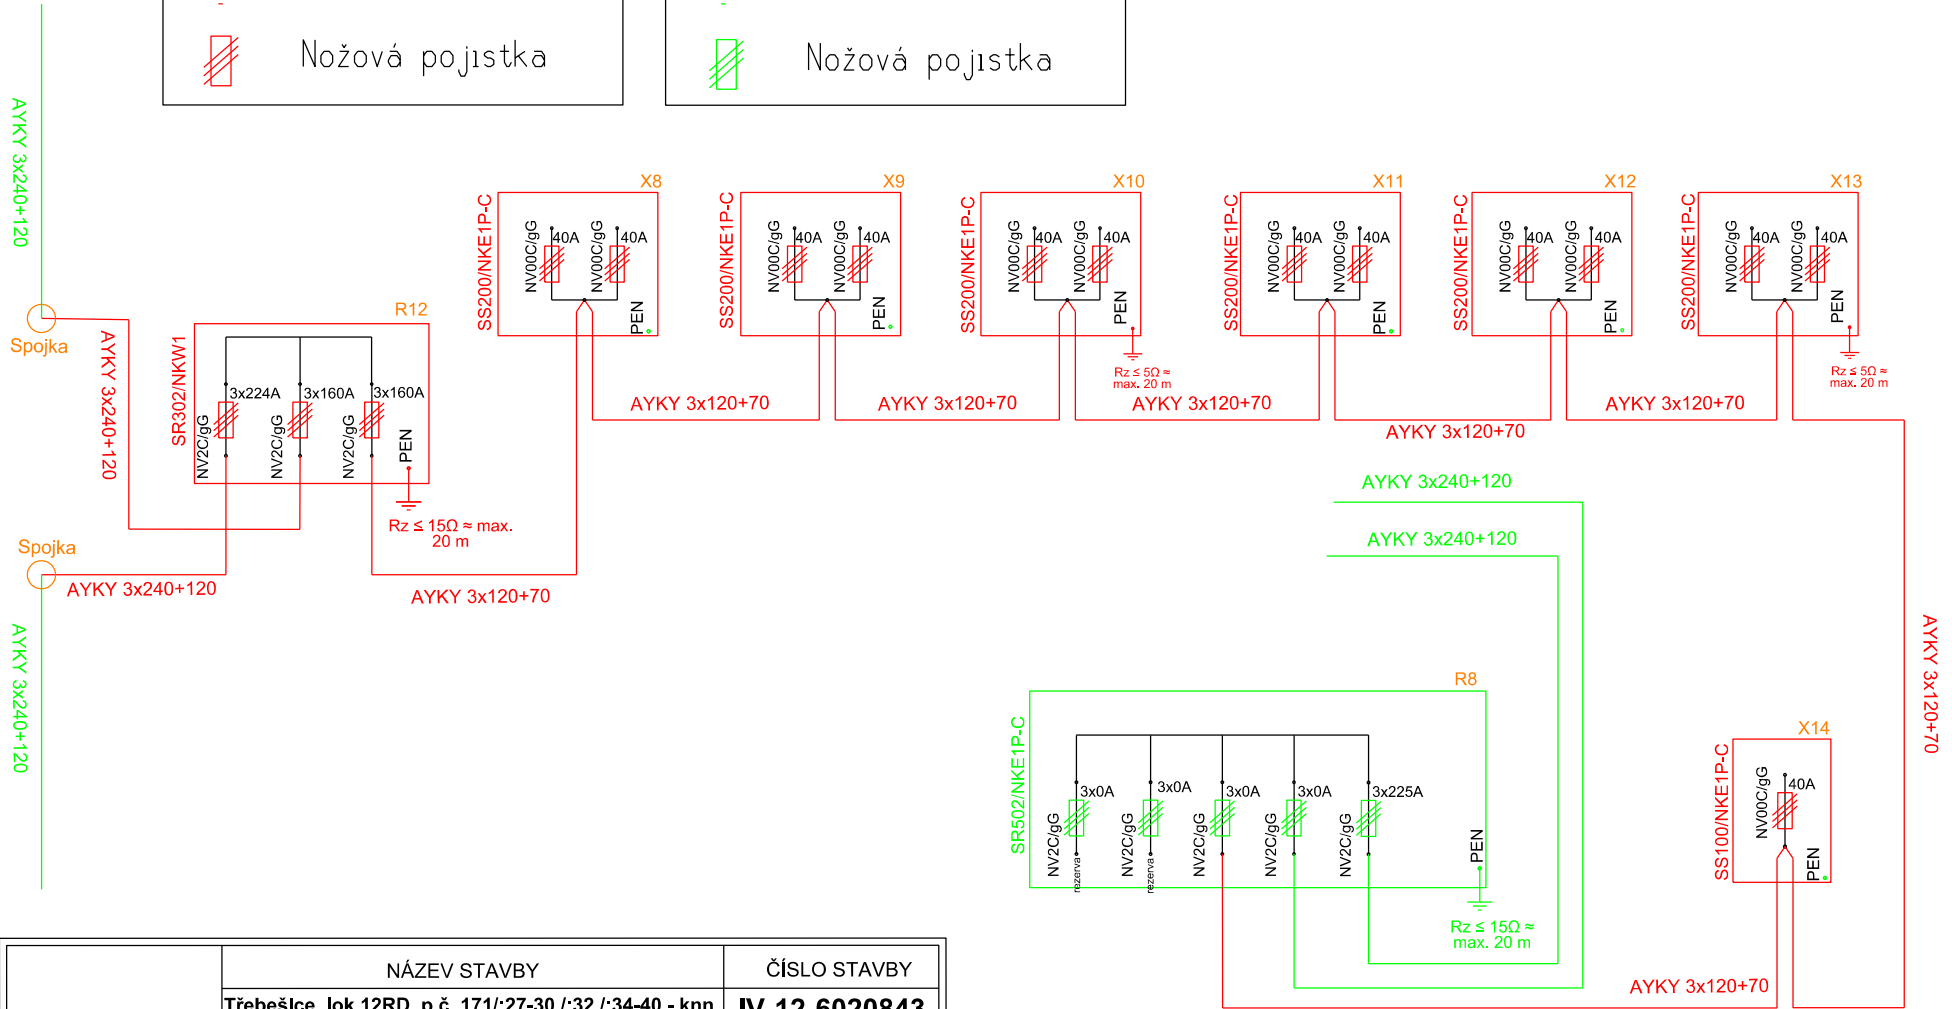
Nožová pojistka

Nožová pojistka

AYKY 3x240+120

Spojka

AYKY 3x240+120

R12

SR302/NKW1

3x224A 3x160A 3x160A

NV2C/gG NV2C/gG NV2C/gG PEN

Rz ≤ 15Ω ≈ max. 20 m

Spojka

AYKY 3x240+120

AYKY 3x120+70

AYKY 3x240+120

X8

SS200/NKE1P-C

NV00C/gG 40A NV00C/gG 40A PEN

X9

SS200/NKE1P-C

NV00C/gG 40A NV00C/gG 40A PEN

X10

SS200/NKE1P-C

NV00C/gG 40A NV00C/gG 40A PEN

Rz ≤ 5Ω ≈ max. 20 m

X11

SS200/NKE1P-C

NV00C/gG 40A NV00C/gG 40A PEN

X12

SS200/NKE1P-C

NV00C/gG 40A NV00C/gG 40A PEN

X13

SS200/NKE1P-C

NV00C/gG 40A NV00C/gG 40A PEN

Rz ≤ 5Ω ≈ max. 20 m

AYKY 3x120+70

AYKY 3x120+70

AYKY 3x120+70

AYKY 3x120+70

AYKY 3x120+70

AYKY 3x240+120

AYKY 3x240+120

R8

SR502/NKE1P-C

3x0A 3x0A 3x0A 3x0A 3x225A

NV2C/gG rezerva NV2C/gG rezerva NV2C/gG NV2C/gG NV2C/gG PEN

Rz ≤ 15Ω ≈ max. 20 m

X14

SS100/NKE1P-C

NV00C/gG 40A PEN

AYKY 3x120+70

AYKY 3x120+70

| | NÁZEV STAVBY | ČÍSLO STAVBY |
|---|---|---|
| | Třebešlce, lok.12RD, p.č. 171/:27-30 /:32 /:34-40 - knn | IV-12-6020843 |